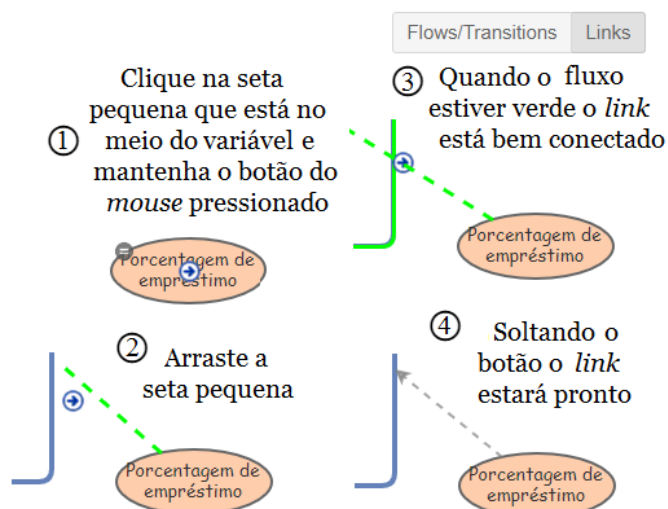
Flows/Transitions Links

① Clique na seta pequena que está no meio do variável e mantenha o botão do *mouse* pressionado

Porcentagem de empréstimo

③ Quando o fluxo estiver verde o *link* está bem conectado

Porcentagem de empréstimo

② Arraste a seta pequena

Porcentagem de empréstimo

④ Soltando o botão o *link* estará pronto

Porcentagem de empréstimo